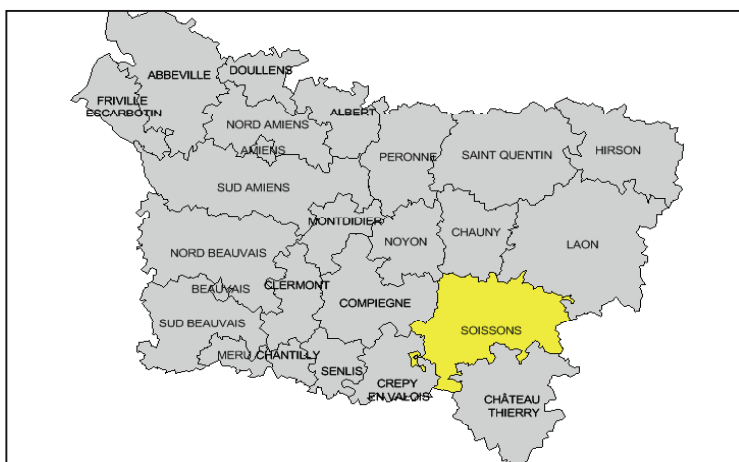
ABBEVILLE
DOULLENS
FRIVILLE ESCARBOTIN
ALBERT
NORD AMIENS
AMIENS
PERONNE
SAINT QUENTIN
HIRSON
SUD AMIENS
MONTDIDIER
NOYON
CHAUNY
LAON
NORD BEAUVAIS
BEAUVAIS
CLERMONT
COMPIEGNE
SOISSONS
SUD BEAUVAIS
MERU
CHANTILLY
SENLIS
CREPY EN VALOIS
CHÂTEAU THIERRY